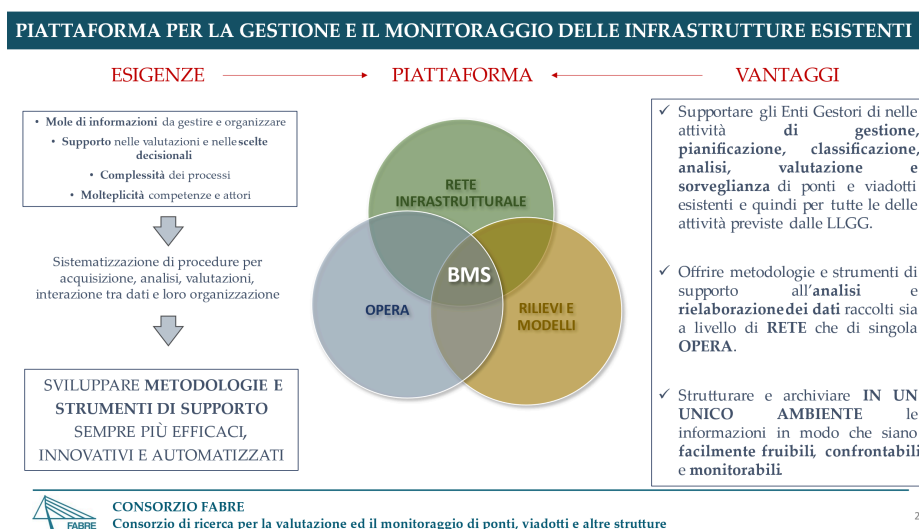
PIATTAFORMA PER LA GESTIONE E IL MONITORAGGIO DELLE INFRASTRUTTURE ESISTENTI

ESIGENZE

PIATTAFORMA

VANTAGGI

• Mole di informazioni da gestire e organizzare
• Supporto nelle valutazioni e nelle scelte decisionali
• Complessità dei processi
• Molteplicità competenze e attori

Sistematizzazione di procedure per acquisizione, analisi, valutazioni, interazione tra dati e loro organizzazione

SVILUPPARE METODOLOGIE E STRUMENTI DI SUPPORTO SEMPRE PIÙ EFFICACI, INNOVATIVI E AUTOMATIZZATI

RETE INFRASTRUTTURALE

OPERA

BMS

RILIEVI E MODELLI

✓ Supportare gli Enti Gestori di nelle attività di gestione, pianificazione, classificazione, analisi, valutazione e sorveglianza di ponti e viadotti esistenti e quindi per tutte le delle attività previste dalle LLGG.

✓ Offrire metodologie e strumenti di supporto all'analisi e rielaborazione dei dati raccolti sia a livello di RETE che di singola OPERA.

✓ Strutturare e archiviare IN UN UNICO AMBIENTE le informazioni in modo che siano facilmente fruibili, confrontabili e monitorabili.

FABRE

CONSORZIO FABRE
Consorzio di ricerca per la valutazione ed il monitoraggio di ponti, viadotti e altre strutture

2